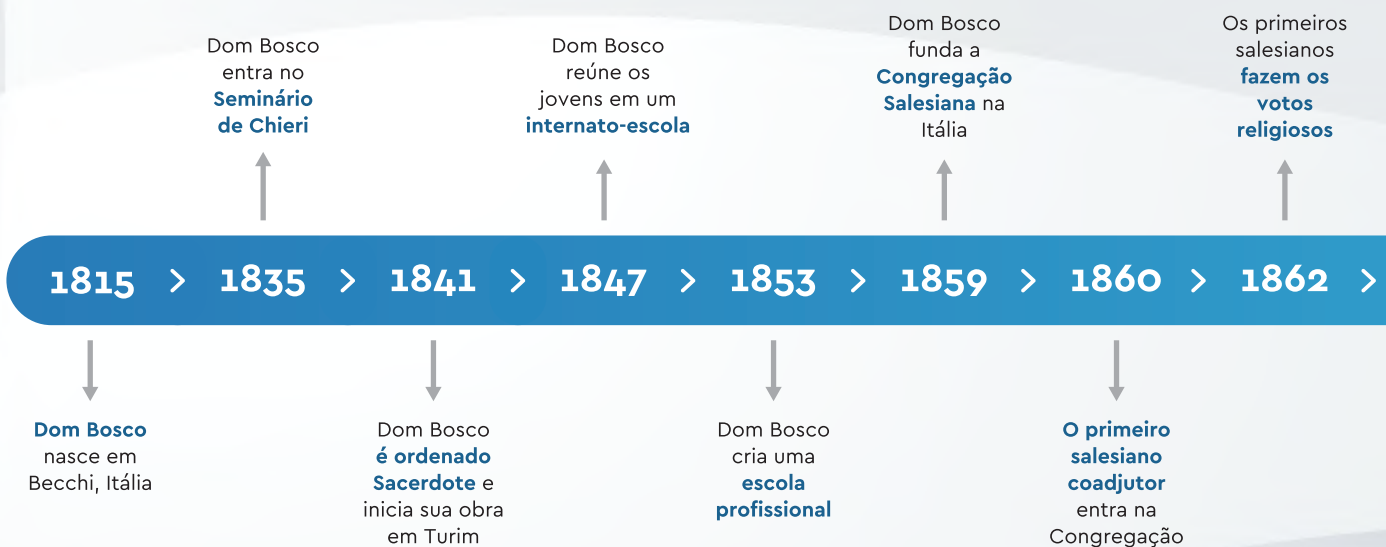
Dom Bosco entra no Seminário de Chieri

Dom Bosco reúne os jovens em um internato-escola

Dom Bosco funda a Congregação Salesiana na Itália

Os primeiros salesianos fazem os votos religiosos

1815 > 1835 > 1841 > 1847 > 1853 > 1859 > 1860 > 1862 >

Dom Bosco nasce em Becchi, Itália

Dom Bosco é ordenado Sacerdote e inicia sua obra em Turim

Dom Bosco cria uma escola profissional

O primeiro salesiano coadjutor entra na Congregação